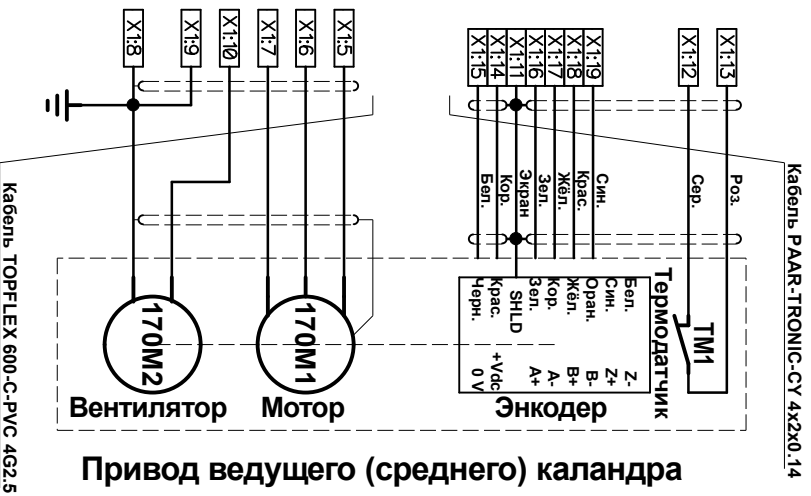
X1:8
X1:9
X1:10
X1:7
X1:6
X1:5
X1:15
X1:14
X1:11
X1:16
X1:17
X1:18
X1:19
X1:12
X1:13

Кабель TOPFLEX 600-C-PVC 4G2.5

Бел.
Кор.
Экран
Зел.
Жёл.
Крас.
Син.
Сер.
Роз.

Кабель PAAR-TRONIC-CY 4x2x0.14

170M2
170M1

Термодатчик
TM1

Бел.
Син.
Оран.
Жёл.
Кор.
Зел.
SHLD
Крас.
Черн.

Z-
Z+
B-
B+
A-
A+
+Vdc
0 V

Вентилятор
Мотор
Энкодер

Привод ведущего (среднего) каландра